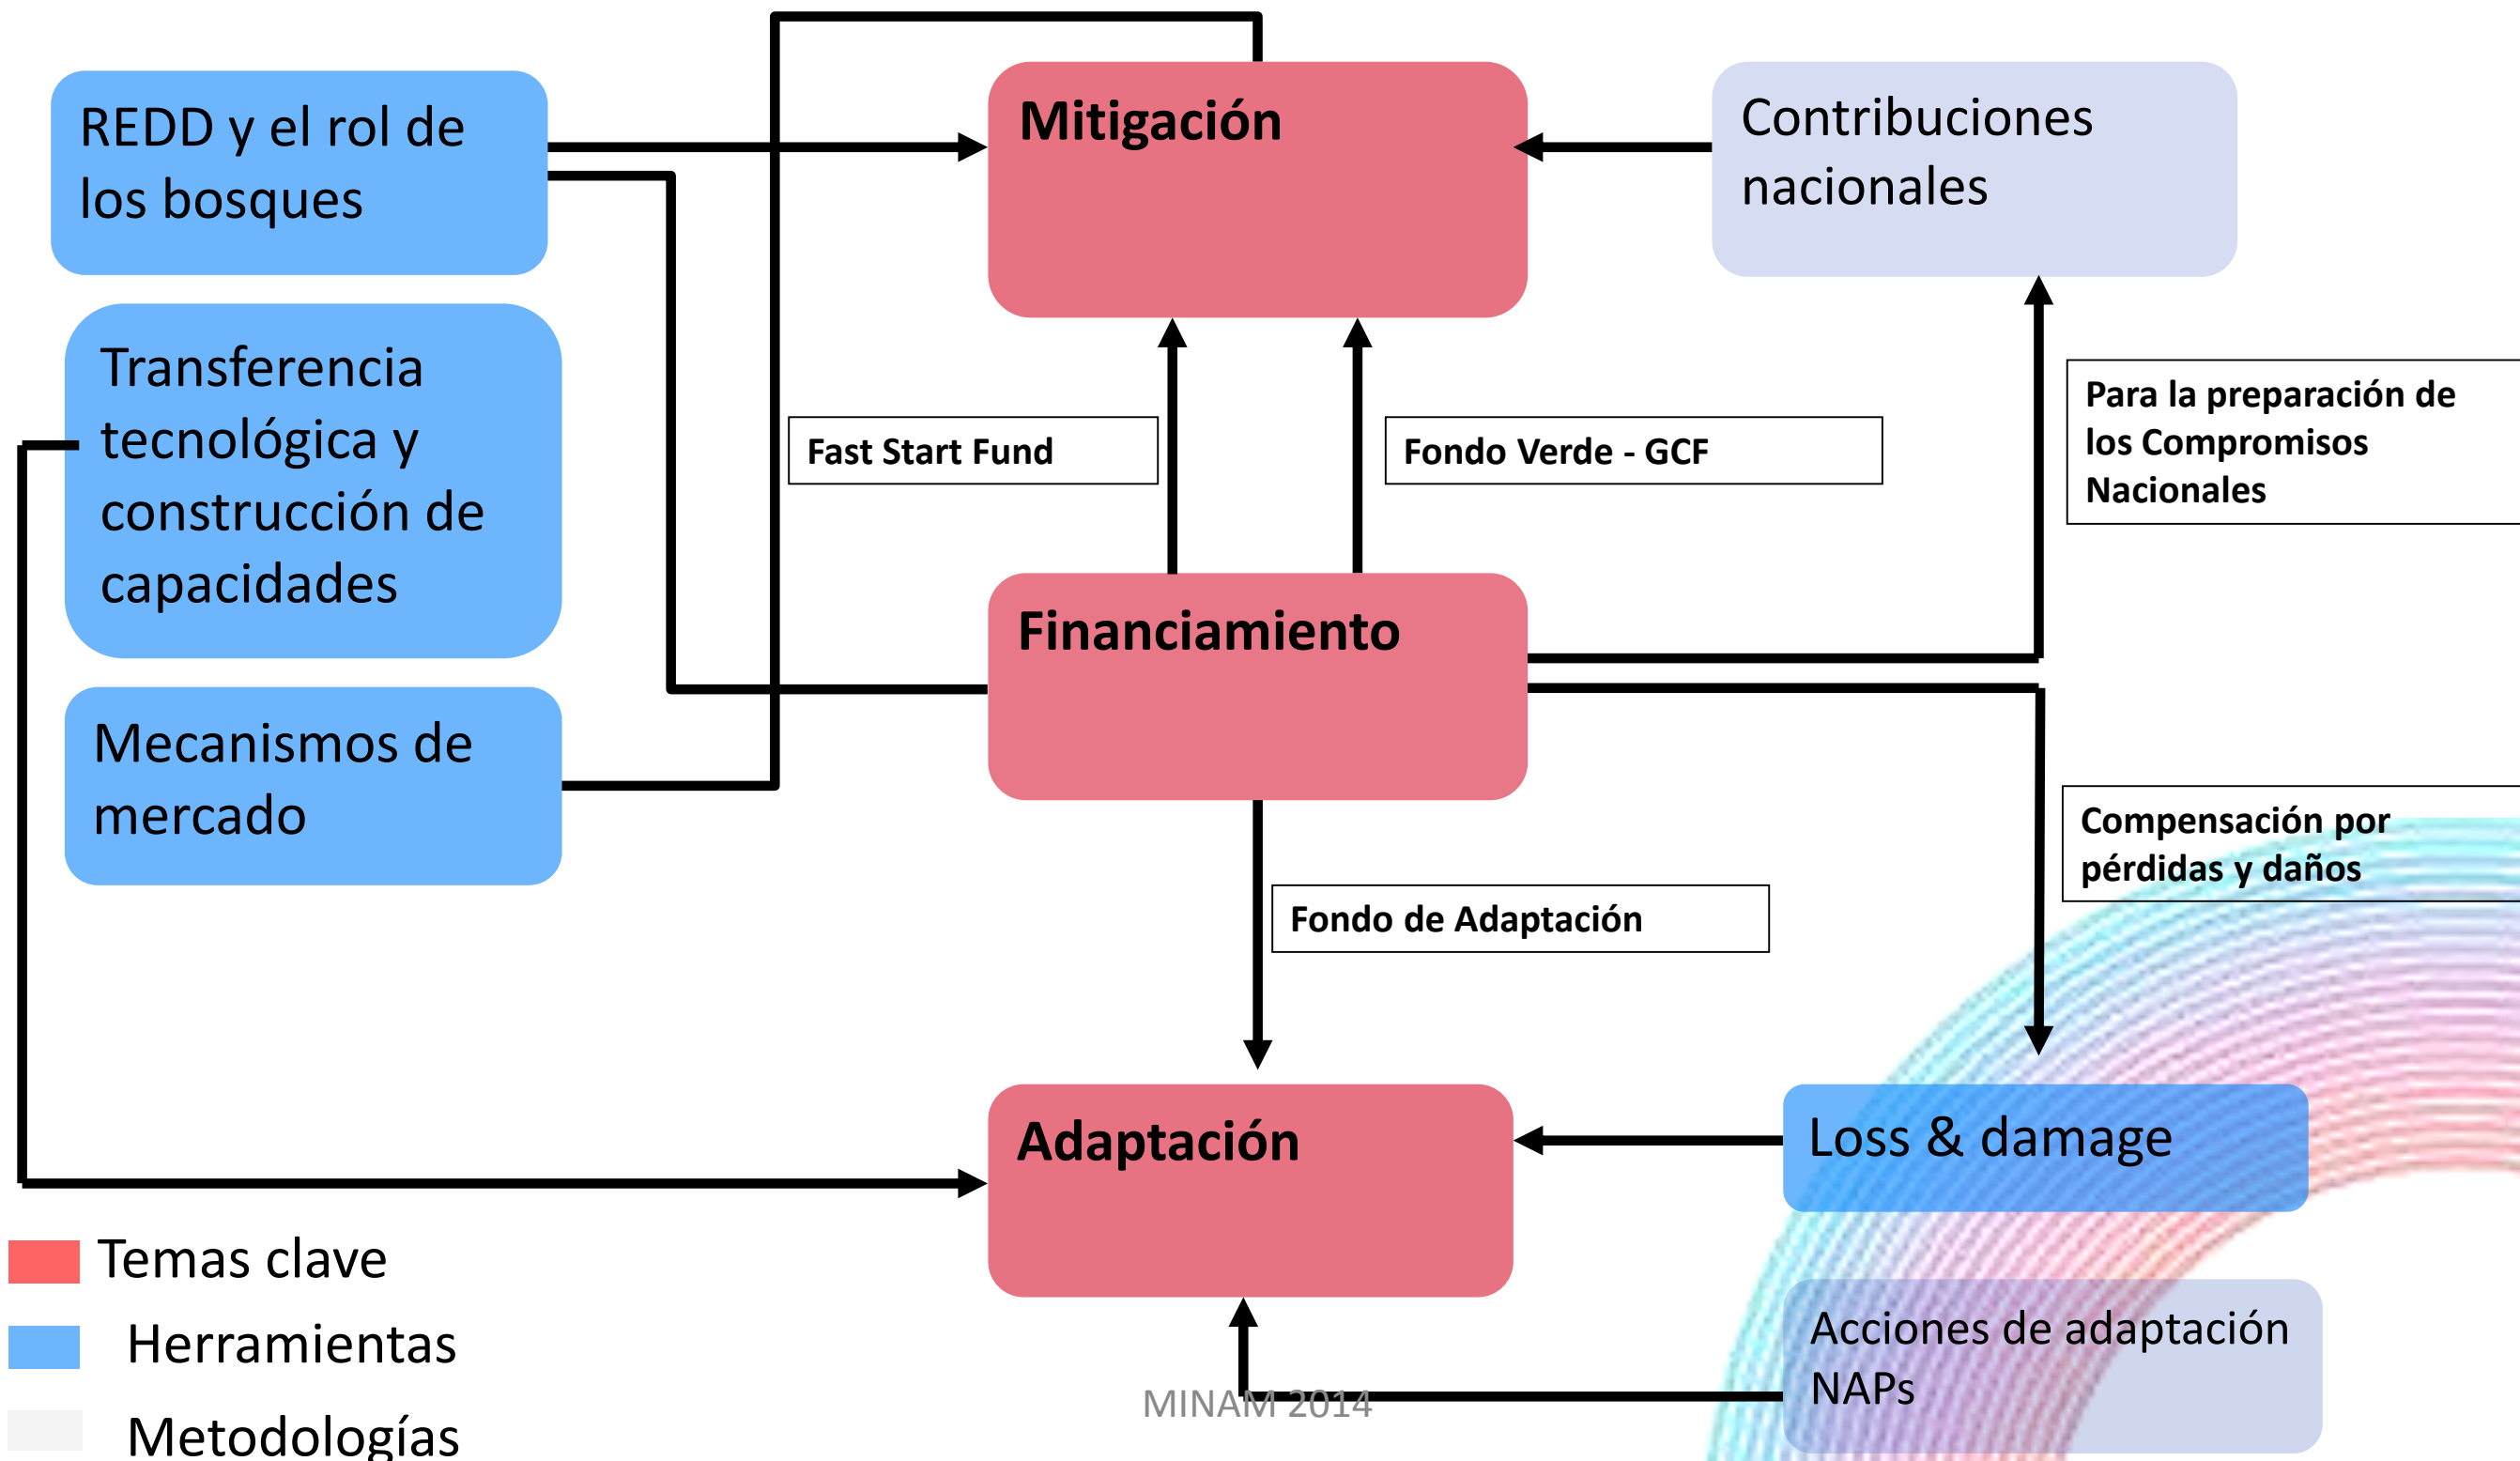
REDD y el rol de los bosques

Mitigación

Contribuciones nacionales

Transferencia tecnológica y construcción de capacidades

Fast Start Fund

Fondo Verde - GCF

Para la preparación de los Compromisos Nacionales

Financiamiento

Mecanismos de mercado

Compensación por pérdidas y daños

Fondo de Adaptación

Adaptación

Loss & damage

Temas clave

Herramientas

Metodologías

Acciones de adaptación NAPs

MINAM 2014